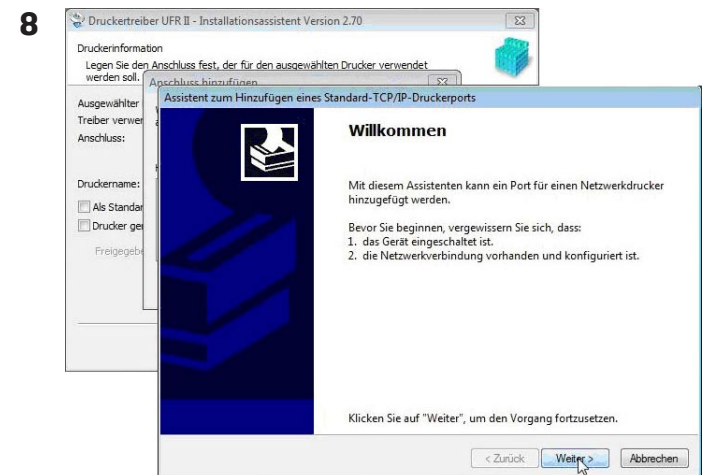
8

Druckertreiber UFR II - Installationsassistent Version 2.70

Druckerinformation

Legen Sie den Anschluss fest, der für den ausgewählten Drucker verwendet werden soll.

Anschluss hinzufügen

Ausgewählter

Treiber verwer

Anschluss:

Druckername:

Als Standar

Drucker ge

Freigegebe

Assistent zum Hinzufügen eines Standard-TCP/IP-Druckerports

Willkommen

Mit diesem Assistenten kann ein Port für einen Netzwerkdrucker hinzugefügt werden.

Bevor Sie beginnen, vergewissern Sie sich, dass:
1. das Gerät eingeschaltet ist.
2. die Netzwerkverbindung vorhanden und konfiguriert ist.

Klicken Sie auf "Weiter", um den Vorgang fortzusetzen.

< Zurück

Weiter >

Abbrechen